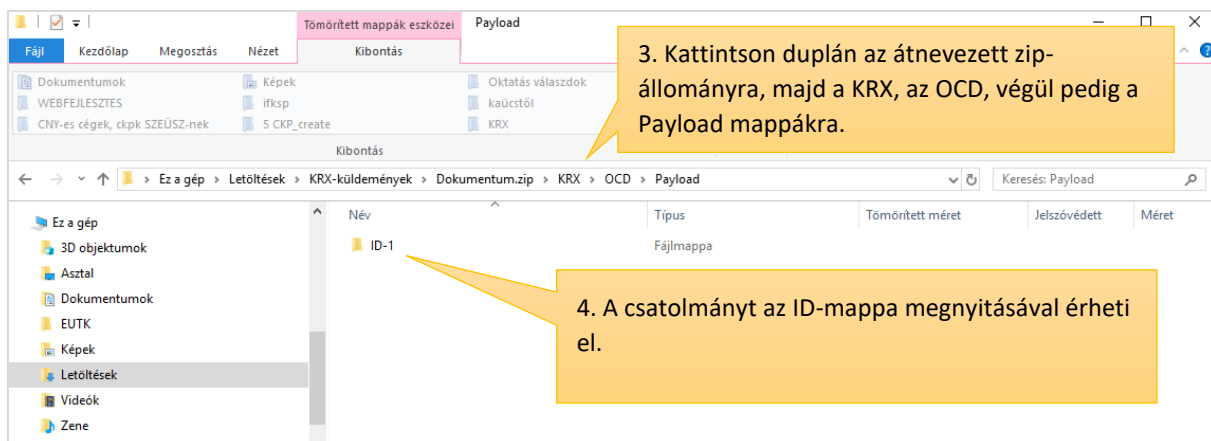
Tömörített mappák eszközei
Payload

Fájl
Kezdőlap
Megosztás
Nézet
Kibontás

Dokumentumok
WEBFEJLESZTES
CNY-es cégek, ckpk SZEÜSZ-nek
Képek
ifksp
5 CKP_create
Oktatás válaszdok
kaücstől
KRX

Kibontás

3. Kattintson duplán az átnevezett zip-állományra, majd a KRX, az OCD, végül pedig a Payload mappákra.

Ez a gép > Letöltések > KRX-küldemények > Dokumentum.zip > KRX > OCD > Payload

Keresés: Payload

Ez a gép
3D objektumok
Asztal
Dokumentumok
EUTK
Képek
Letöltések
Videók
Zene

| Név | Típus | Tömörített méret | Jelszóvédett | Méret |
|---|---|---|---|---|
| ID-1 | Fájlmappa | | | |

4. A csatolmányt az ID-mappa megnyitásával érheti el.